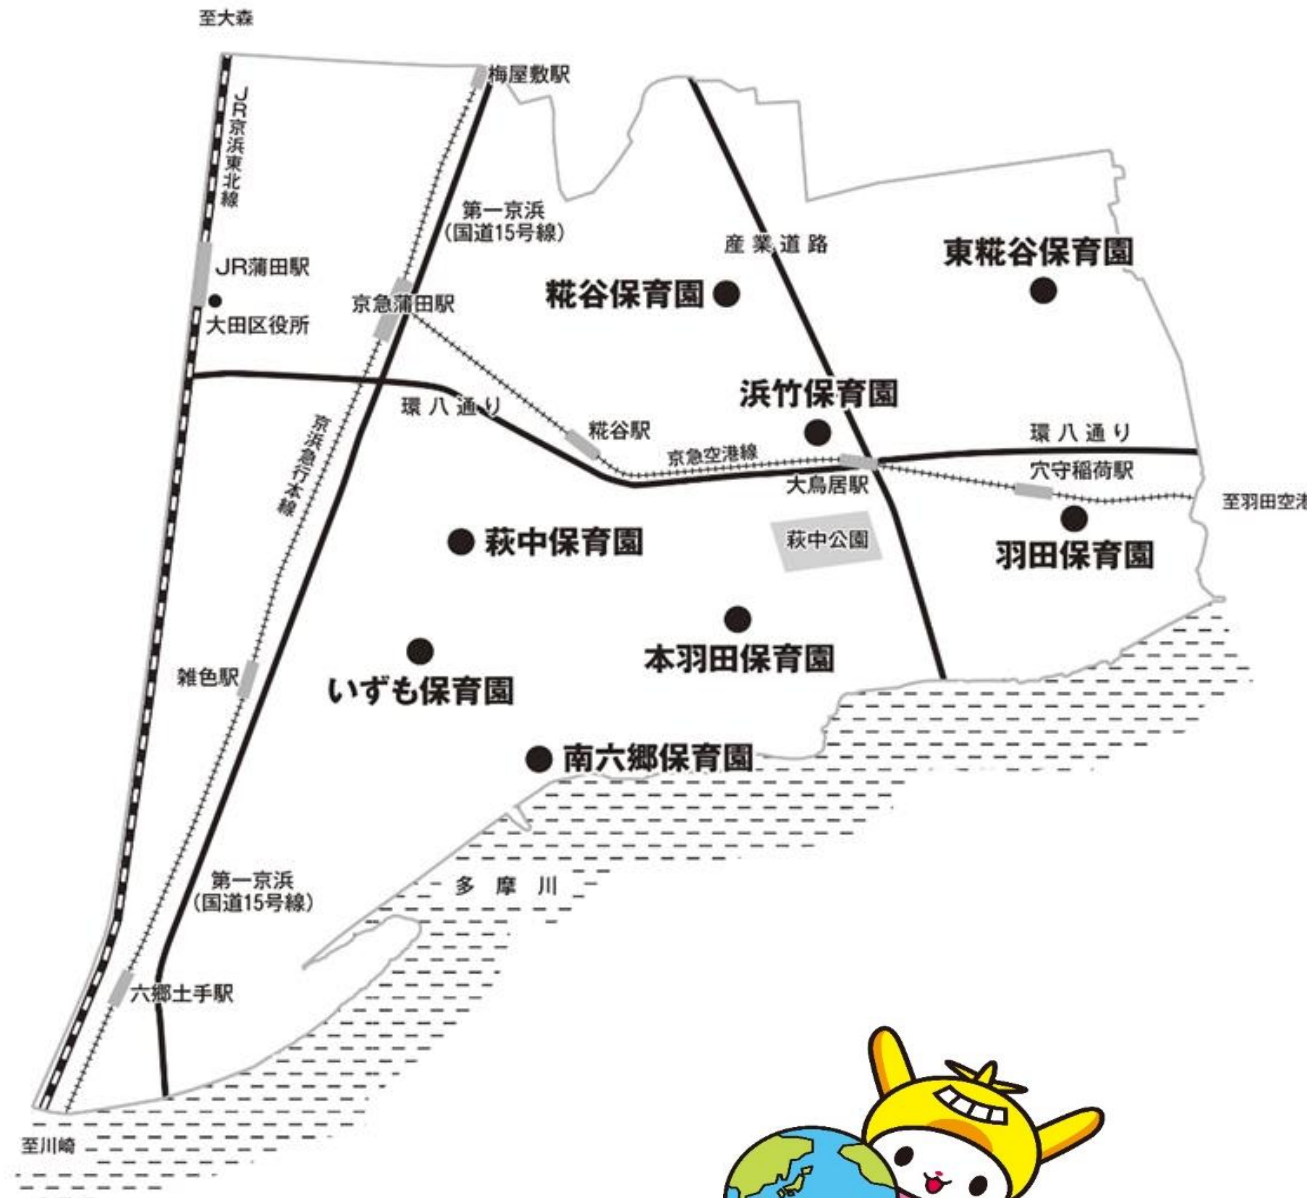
至大森

JR京浜東北線

梅屋敷駅

第一京浜
(国道15号線)

産業道路

東糀谷保育園

JR蒲田駅

大田区役所

京急蒲田駅

糀谷保育園

環八通り

浜竹保育園

糀谷駅

環八通り

京急空港線

大鳥居駅

穴守稲荷駅

至羽田空港

京浜急行本線

萩中保育園

萩中公園

羽田保育園

本羽田保育園

雑色駅

いずも保育園

南六郷保育園

多摩川

第一京浜
(国道15号線)

六郷土手駅

至川崎